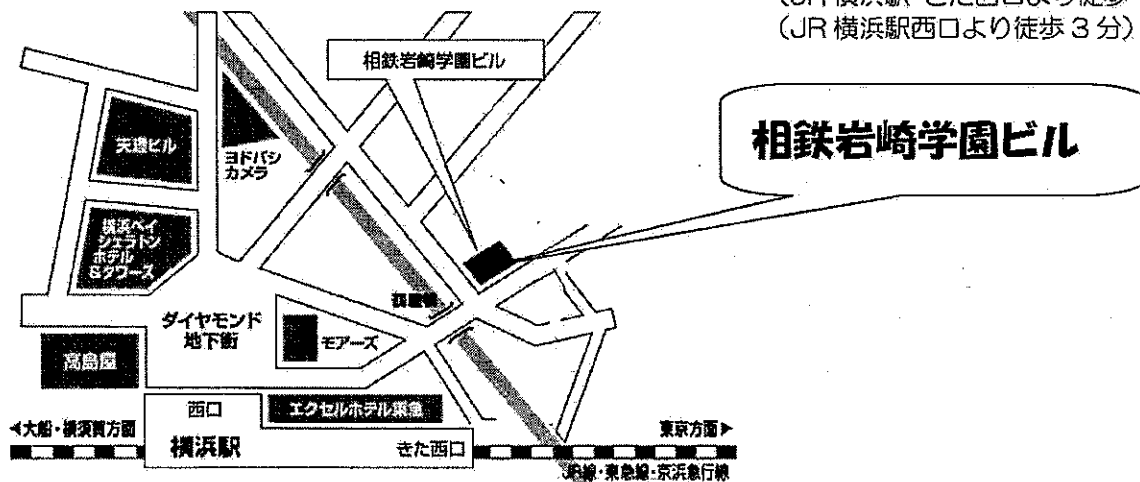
(JR 横浜駅 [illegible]
(JR 横浜駅西口より徒歩 3 分)

相鉄岩崎学園ビル

相鉄岩崎学園ビル

天理ビル

ヨドバシ カメラ

横浜ベイ シェラトン ホテル &タワーズ

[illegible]橋

ダイヤモンド 地下街

モアーズ

高島屋

西口

エクセルホテル東急

◀大船・横須賀方面

横浜駅

きた西口

東京方面▶

JR線・東急線・京浜急行線